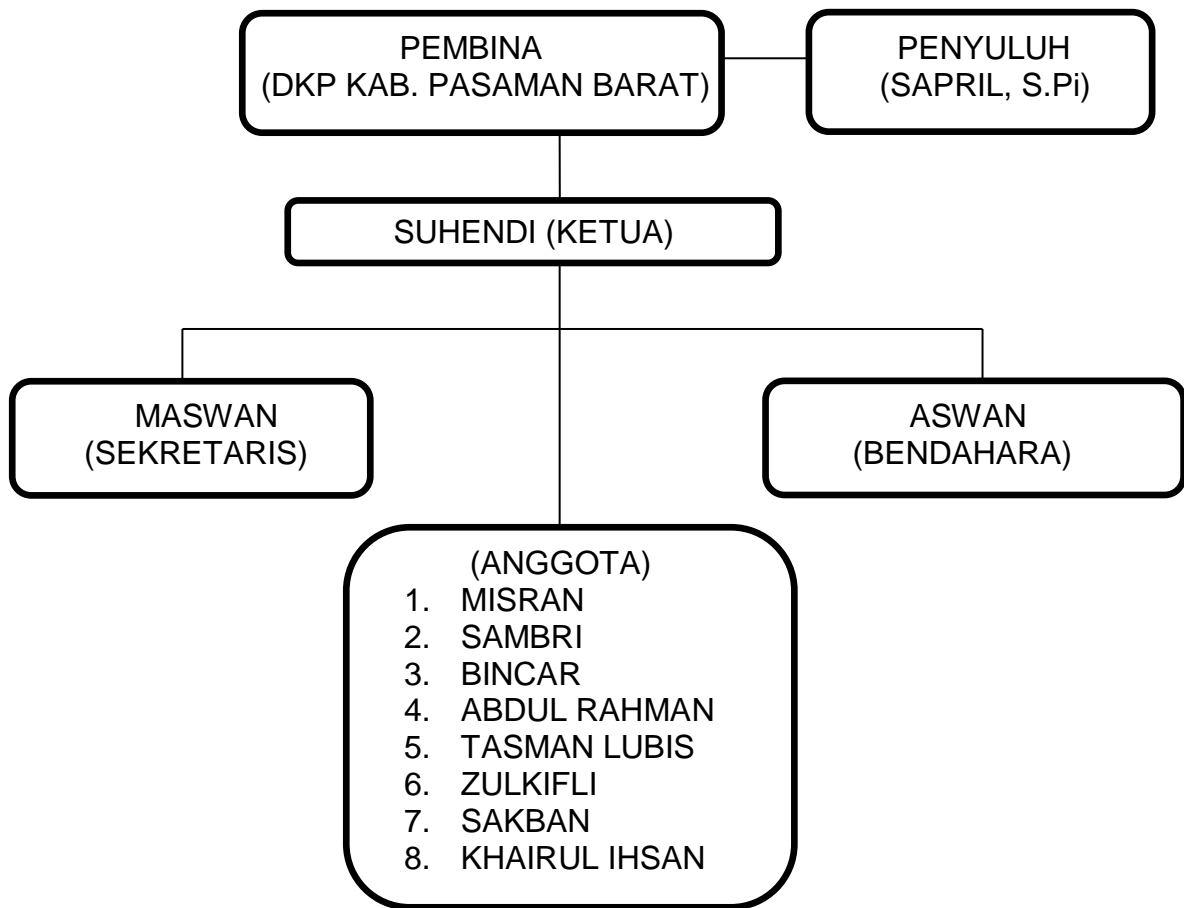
PEMBINA
(DKP KAB. PASAMAN BARAT)

PENYULUH
(SAPRIL, S.Pi)

SUHENDI (KETUA)

MASWAN
(SEKRETARIS)

ASWAN
(BENDAHARA)

(ANGGOTA)
1. MISRAN
2. SAMBRI
3. BINCAR
4. ABDUL RAHMAN
5. TASMAN LUBIS
6. ZULKIFLI
7. SAKBAN
8. KHAIRUL IHSAN